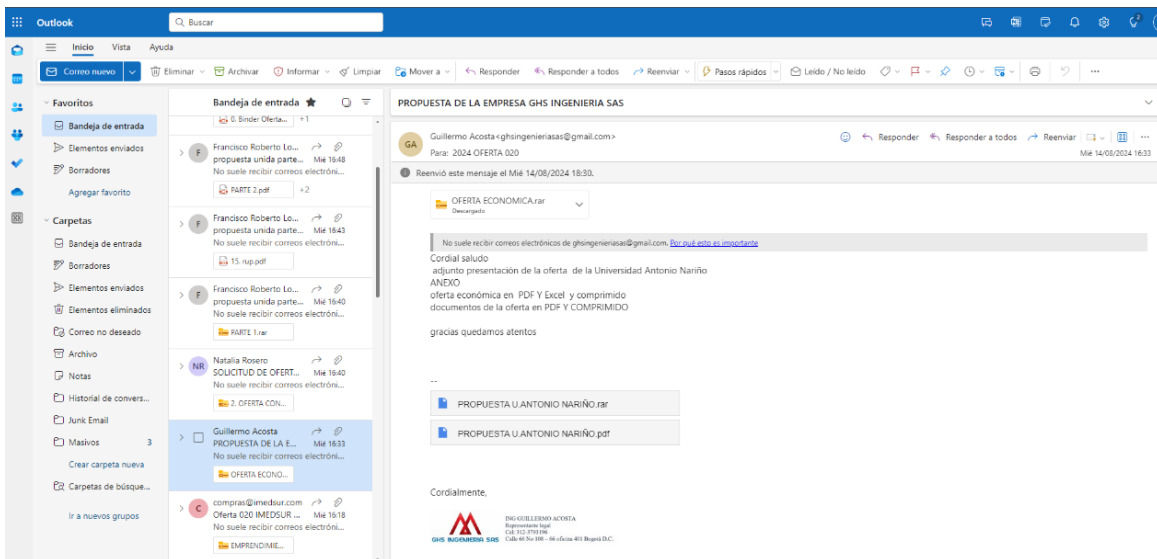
Outlook
Buscar

Inicio Vista Ayuda

Correo nuevo | Eliminar | Archivar | Informar | Limpiar | Mover a | Responder | Responder a todos | Reenviar | Pasos rápidos | Leído / No leído | ...

Favoritos
Bandeja de entrada
Elementos enviados
Borradores
Agregar favorito

Carpetas
Bandeja de entrada
Borradores
Elementos enviados
Elementos eliminados
Correo no deseado
Archivo
Notas
Historial de convers...
Junk Email
Masivos 3
Crear carpeta nueva
Carpetas de búsque...
Ir a nuevos grupos

Bandeja de entrada

0. Binder Oferta... +1

F Francisco Roberto Lo... propuesta unida parte... Mié 16:48
No suele recibir correos electróni...
PARTE 2.pdf +2

F Francisco Roberto Lo... propuesta unida parte... Mié 16:43
No suele recibir correos electróni...
15. rup.pdf

F Francisco Roberto Lo... propuesta unida parte... Mié 16:40
No suele recibir correos electróni...
PARTE 1.rar

NR Natalia Rosero SOLICITUD DE OFERT... Mié 16:40
No suele recibir correos electróni...
2. OFERTA CON...

Guillermo Acosta PROPUESTA DE LA E... Mié 16:33
No suele recibir correos electróni...
OFERTA ECONO...

C compras@imedsur.com Oferta 020 IMEDSUR ... Mié 16:18
No suele recibir correos electróni...
EMPRENDIMIE...

PROPUESTA DE LA EMPRESA GHS INGENIERIA SAS

GA Guillermo Acosta<ghsingenieriasas@gmail.com>
Para: 2024 OFERTA 020
Responder | Responder a todos | Reenviar
Mié 14/08/2024 16:33

Reenvió este mensaje el Mié 14/08/2024 18:30.

OFERTA ECONOMICA.rar
Descargado

No suele recibir correos electrónicos de ghsingenieriasas@gmail.com. Por qué esto es importante

Cordial saludo
adjunto presentación de la oferta de la Universidad Antonio Nariño
ANEXO
oferta económica en PDF Y Excel y comprimido
documentos de la oferta en PDF Y COMPRIMIDO

gracias quedamos atentos

--

PROPUESTA U.ANTONIO NARIÑO.rar
PROPUESTA U.ANTONIO NARIÑO.pdf

Cordialmente,

GHS INGENIERIA SAS
ING.GUILLERMO ACOSTA
Representante legal
Cel: 312-3793196
Calle 60 No 100 – 66 oficina 401 Bogotá D.C.